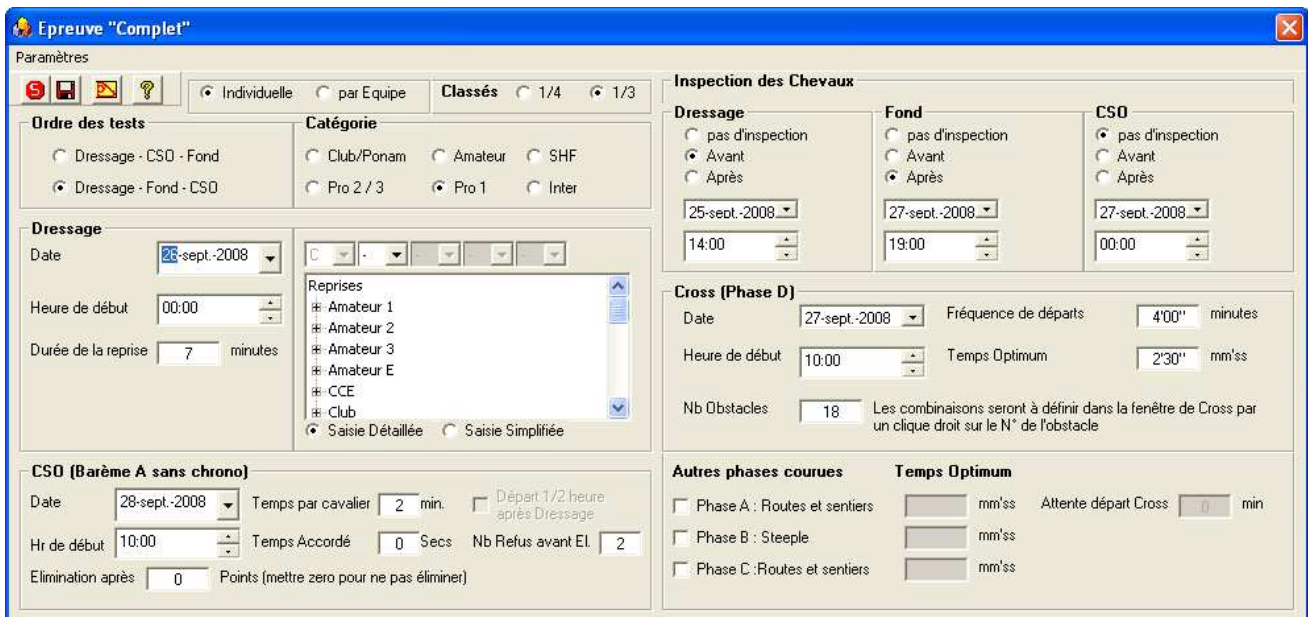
Epreuve "Complet"

Paramètres

Individuelle par Equipe Classés 1/4 1/3

Ordre des tests
Dressage - CSO - Fond
Dressage - Fond - CSO

Catégorie
Club/Ponam Amateur SHF
Pro 2 / 3 Pro 1 Inter

Dressage
Date 28-sept.-2008
Heure de début 00:00
Durée de la reprise 7 minutes

C -
Reprises
Amateur 1
Amateur 2
Amateur 3
Amateur E
CCE
Club
Saisie Détaillée Saisie Simplifiée

CSO (Barème A sans chrono)
Date 28-sept.-2008 Temps par cavalier 2 min. Départ 1/2 heure après Dressage
Hr de début 10:00 Temps Accordé 0 Secs Nb Refus avant El. 2
Elimination après 0 Points (mettre zero pour ne pas éliminer)

Inspection des Chevaux
Dressage
pas d'inspection
Avant
Après
25-sept.-2008
14:00

Fond
pas d'inspection
Avant
Après
27-sept.-2008
19:00

CSO
pas d'inspection
Avant
Après
27-sept.-2008
00:00

Cross (Phase D)
Date 27-sept.-2008 Fréquence de départs 4'00'' minutes
Heure de début 10:00 Temps Optimum 2'30'' mm'ss
Nb Obstacles 18 Les combinaisons seront à définir dans la fenêtre de Cross par un clique droit sur le N° de l'obstacle

Autres phases courues Temps Optimum
Phase A : Routes et sentiers mm'ss Attente départ Cross 0 min
Phase B : Steeple mm'ss
Phase C :Routes et sentiers mm'ss